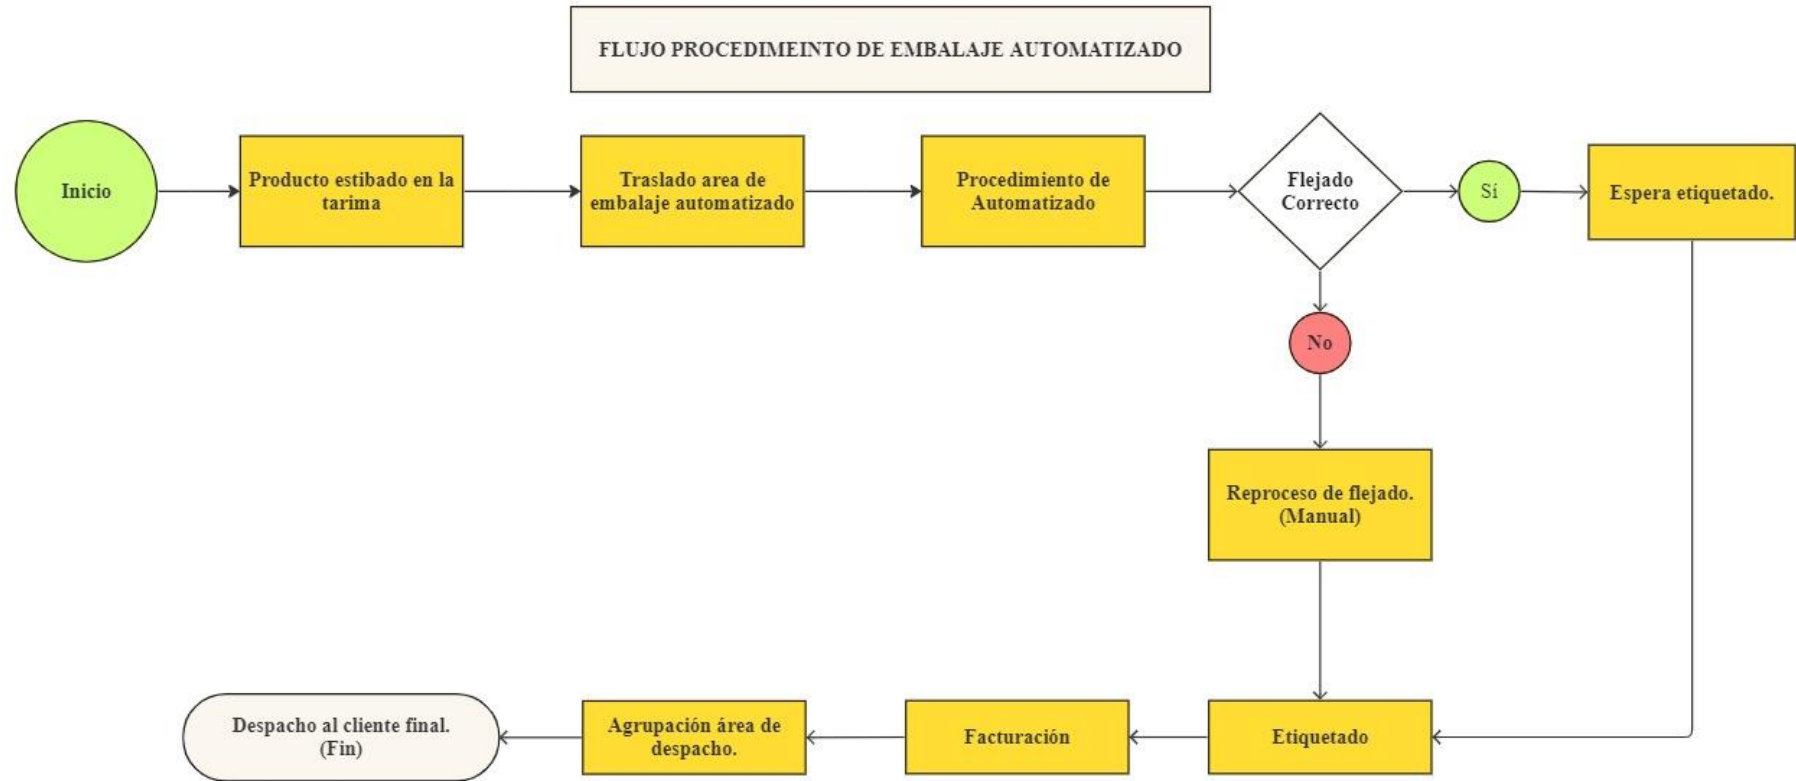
FLUJO PROCEDIMEINTO DE EMBALAJE AUTOMATIZADO

Inicio

Producto estibado en la tarima

Traslado area de embalaje automatizado

Procedimiento de Automatizado

Flejado Correcto

Sí

Espera etiquetado.

No

Reproceso de flejado. (Manual)

Etiquetado

Facturación

Agrupación área de despacho.

Despacho al cliente final. (Fin)